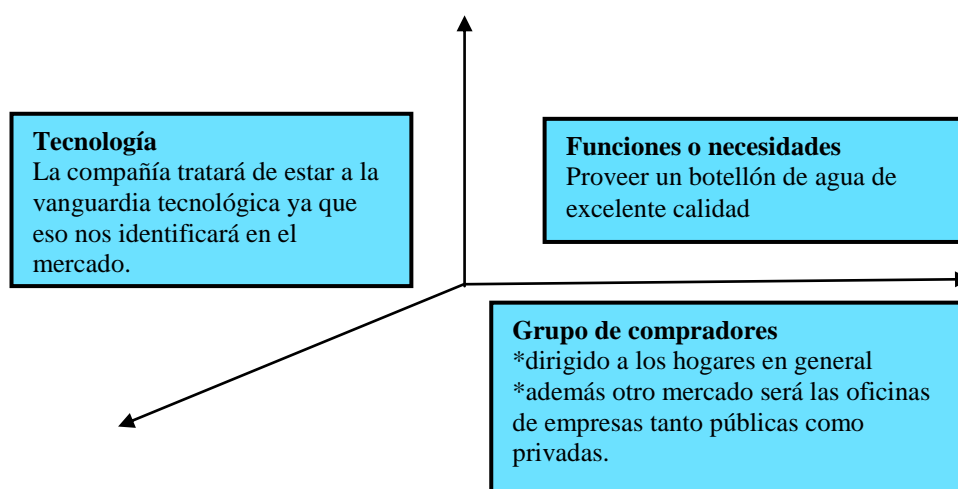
**Tecnología**
La compañía tratará de estar a la vanguardia tecnológica ya que eso nos identificará en el mercado.

**Funciones o necesidades**
Proveer un botellón de agua de excelente calidad

**Grupo de compradores**
*dirigido a los hogares en general
*además otro mercado será las oficinas de empresas tanto públicas como privadas.